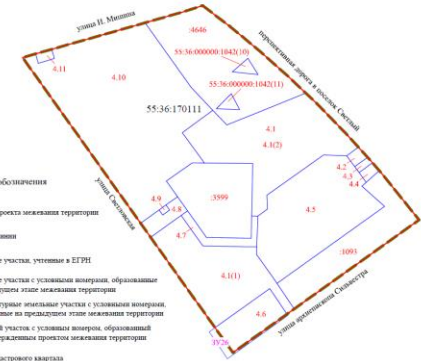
улица Н. Минина
:4646
перспективная дорога в поселок Светлый
55:36:000000:1042(10)
55:36:000000:1042(11)
4.11
4.10
55:36:170111
4.1
4.1(2)
обозначения
улица Светловская
проекта межевания территории
нии
:3599
4.9
4.8
4.7
4.2
4.3
4.4
4.5
участки, учтенные в ЕГРН
участки с условными номерами, образованные дущем этапе межевания территории
турные земельные участки с условными номерами, ные на предыдущем этапе межевания территории
участок с условным номером, образованный ержденным проектом межевания территории
астрового квартала
4.1(1)
:1093
4.6
ЗУ26
улица архитектора Сквовестра